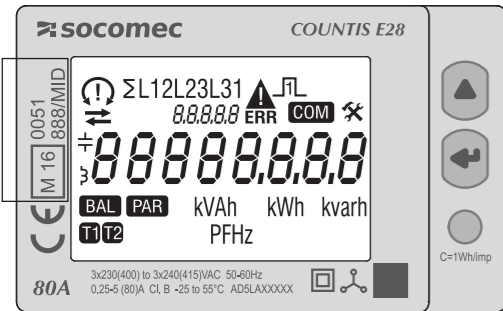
socomec
COUNTIS E28

0051
888/MID
M 16
CE

ΣL12L23L31
8.8.8.8.8 ERR COM
88888888
BAL PAR kVAh kWh kvarh
T1 T2 PFHz

80A
3x230(400) to 3x240(415)VAC 50-60Hz
0,25-5 (80)A Cl, B -25 to 55°C AD5LAXXXXX

C=1Wh/imp